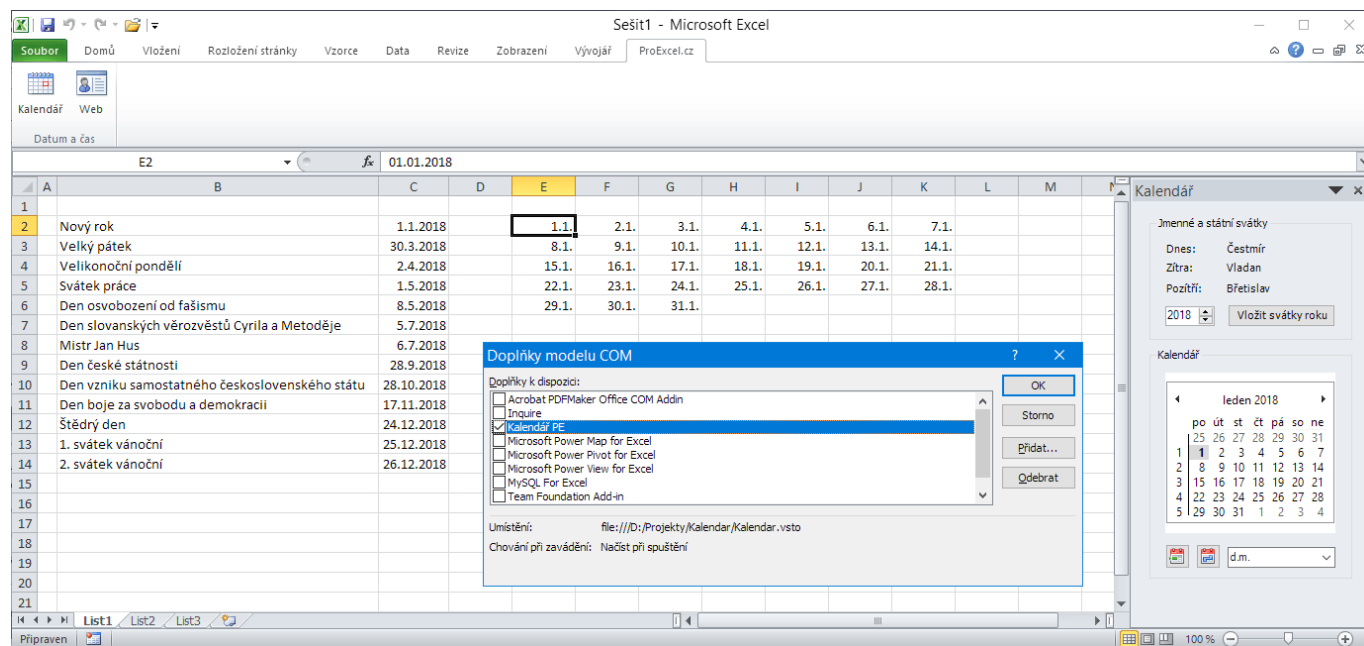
Sešit1 - Microsoft Excel

Soubor | Domů | Vložení | Rozložení stránky | Vzorce | Data | Revize | Zobrazení | Vývojář | ProExcel.cz

Kalendář | Web
Datum a čas

E2 | $f_x$ | 01.01.2018

| | A | B | C | D | E | F | G | H | I | J | K | L | M |
|---|---|---|---|---|---|---|---|---|---|---|---|---|---|
| 1 | | | | | | | | | | | | | |
| 2 | | Nový rok | 1.1.2018 | | 1.1. | 2.1. | 3.1. | 4.1. | 5.1. | 6.1. | 7.1. | | |
| 3 | | Velký pátek | 30.3.2018 | | 8.1. | 9.1. | 10.1. | 11.1. | 12.1. | 13.1. | 14.1. | | |
| 4 | | Velikonoční pondělí | 2.4.2018 | | 15.1. | 16.1. | 17.1. | 18.1. | 19.1. | 20.1. | 21.1. | | |
| 5 | | Svátek práce | 1.5.2018 | | 22.1. | 23.1. | 24.1. | 25.1. | 26.1. | 27.1. | 28.1. | | |
| 6 | | Den osvobození od fašismu | 8.5.2018 | | 29.1. | 30.1. | 31.1. | | | | | | |
| 7 | | Den slovanských věrozvěstů Cyrila a Metoděje | 5.7.2018 | | | | | | | | | | |
| 8 | | Mistr Jan Hus | 6.7.2018 | | | | | | | | | | |
| 9 | | Den české státnosti | 28.9.2018 | | | | | | | | | | |
| 10 | | Den vzniku samostatného československého státu | 28.10.2018 | | | | | | | | | | |
| 11 | | Den boje za svobodu a demokracii | 17.11.2018 | | | | | | | | | | |
| 12 | | Štědrý den | 24.12.2018 | | | | | | | | | | |
| 13 | | 1. svátek vánoční | 25.12.2018 | | | | | | | | | | |
| 14 | | 2. svátek vánoční | 26.12.2018 | | | | | | | | | | |

Doplňky modelu COM
Doplňky k dispozici:
Acrobat PDFMaker Office COM Addin
Inquire
Kalendář PE
Microsoft Power Map for Excel
Microsoft Power Pivot for Excel
Microsoft Power View for Excel
MySQL For Excel
Team Foundation Add-in
OK
Storno
Přidat...
Odebrat
Umístění: file:///D:/Projekty/Kalendar/Kalendar.vsto
Chování při zavádění: Načíst při spuštění

Kalendář
Jmenné a státní svátky
Dnes: Čestmír
Zítra: Vladan
Pozítří: Břetislav
2018 | Vložit svátky roku
Kalendář
leden 2018
| | po | út | st | čt | pá | so | ne |
|---|---|---|---|---|---|---|---|
| | 25 | 26 | 27 | 28 | 29 | 30 | 31 |
| 1 | 1 | 2 | 3 | 4 | 5 | 6 | 7 |
| 2 | 8 | 9 | 10 | 11 | 12 | 13 | 14 |
| 3 | 15 | 16 | 17 | 18 | 19 | 20 | 21 |
| 4 | 22 | 23 | 24 | 25 | 26 | 27 | 28 |
| 5 | 29 | 30 | 31 | 1 | 2 | 3 | 4 |
d.m.

List1 | List2 | List3
Připraven | 100 %